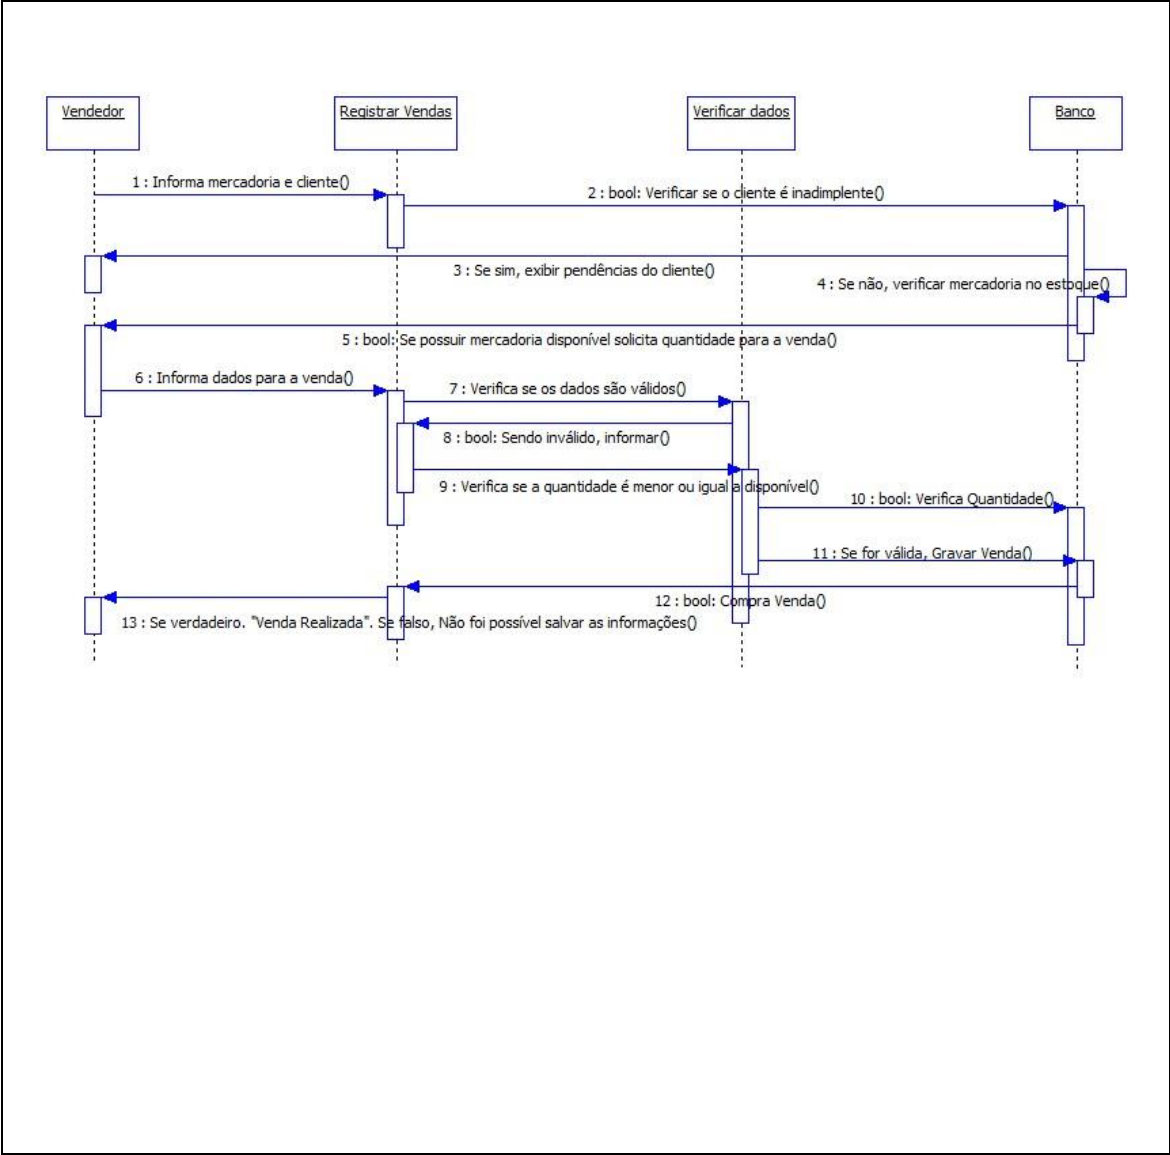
Vendedor

Registrar Vendas

Verificar dados

Banco

1 : Informa mercadoria e cliente()

2 : bool: Verificar se o cliente é inadimplente()

3 : Se sim, exibir pendências do cliente()

4 : Se não, verificar mercadoria no estoque()

5 : bool: Se possuir mercadoria disponível solicita quantidade para a venda()

6 : Informa dados para a venda()

7 : Verifica se os dados são válidos()

8 : bool: Sendo inválido, informar()

9 : Verifica se a quantidade é menor ou igual a disponível()

10 : bool: Verifica Quantidade()

11 : Se for válida, Gravar Venda()

12 : bool: Compra Venda()

13 : Se verdadeiro. "Venda Realizada". Se falso, Não foi possível salvar as informações()